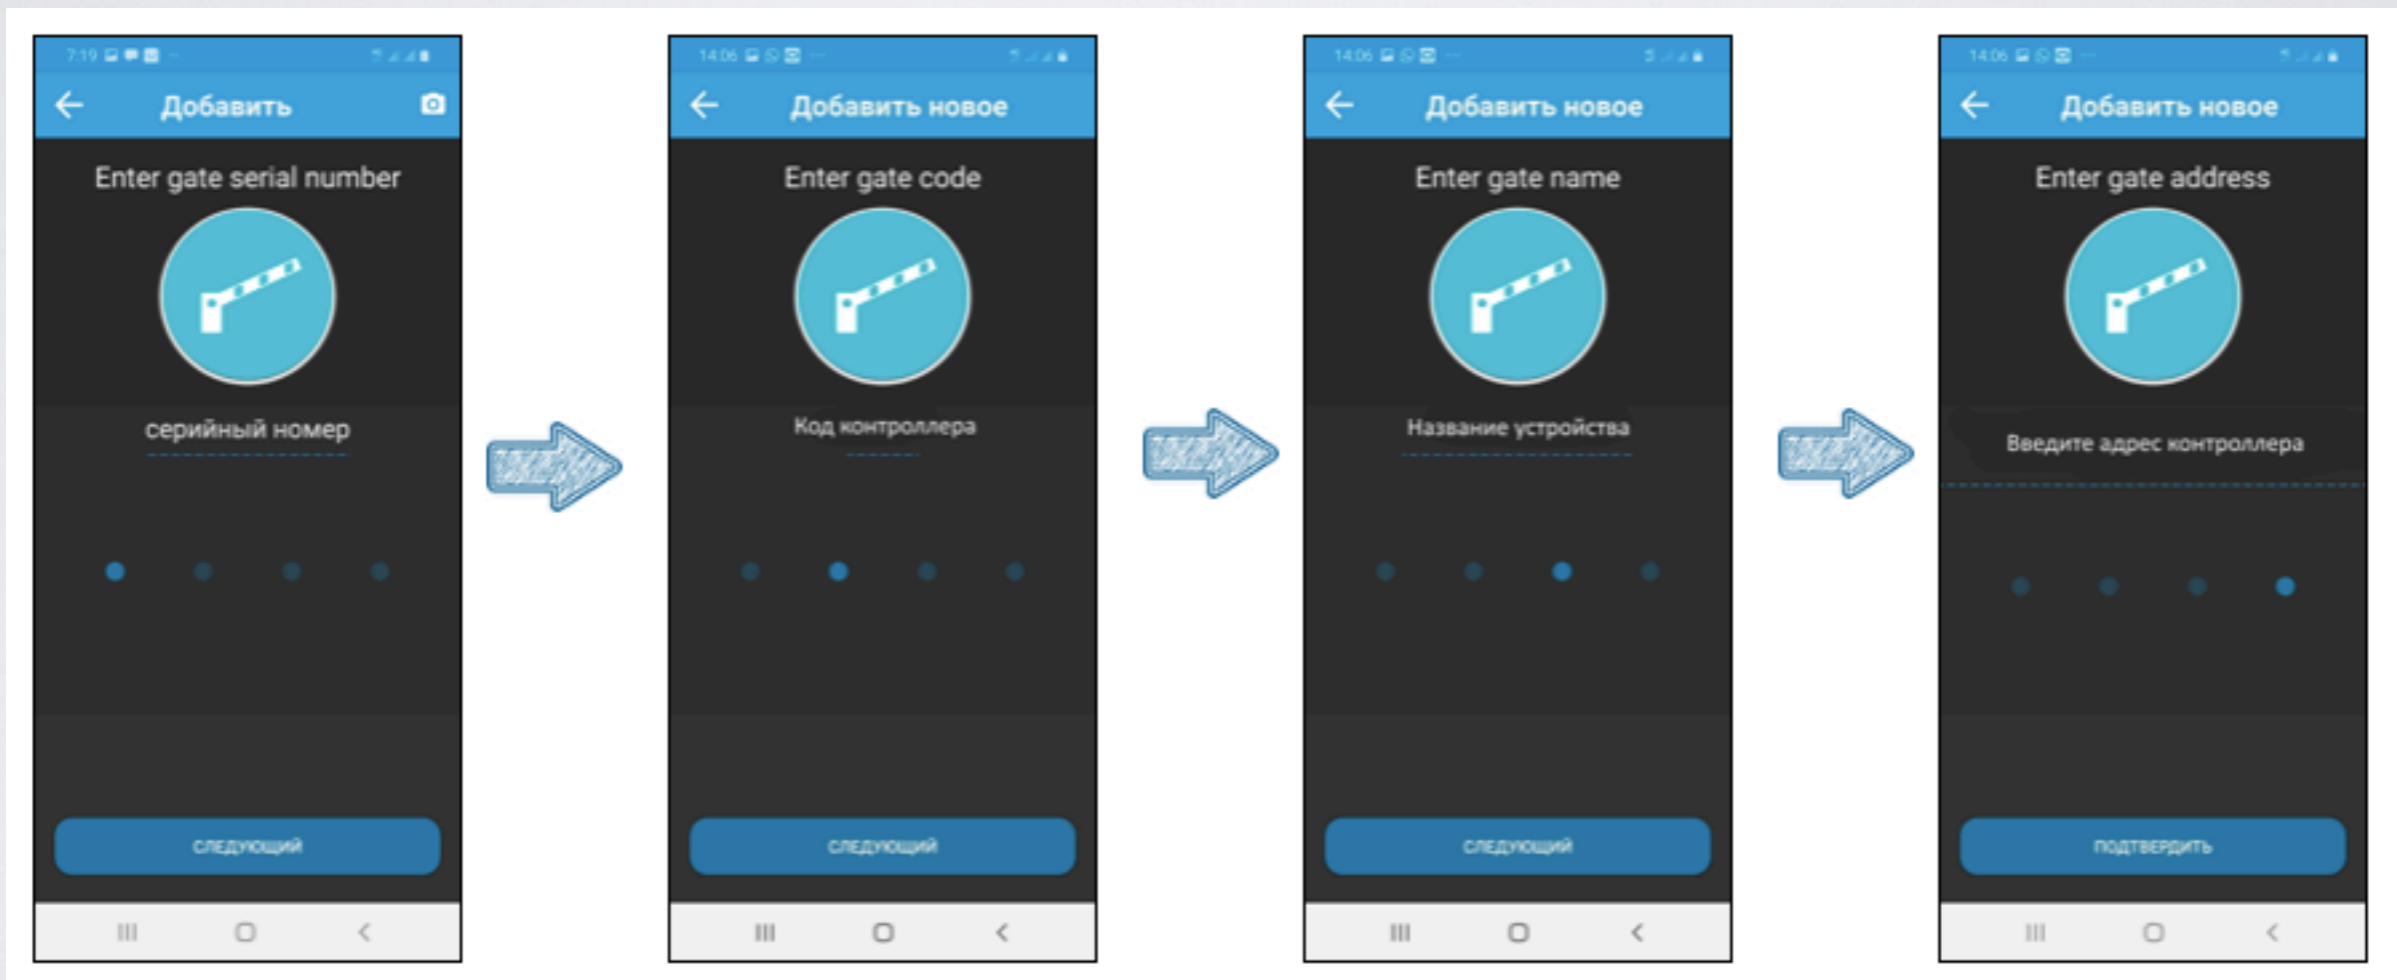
7:19

Добавить

Enter gate serial number

серийный номер

СЛЕДУЮЩИЙ

14:06

Добавить новое

Enter gate code

Код контроллера

СЛЕДУЮЩИЙ

14:06

Добавить новое

Enter gate name

Название устройства

СЛЕДУЮЩИЙ

14:06

Добавить новое

Enter gate address

Введите адрес контроллера

ПОДТВЕРДИТЬ